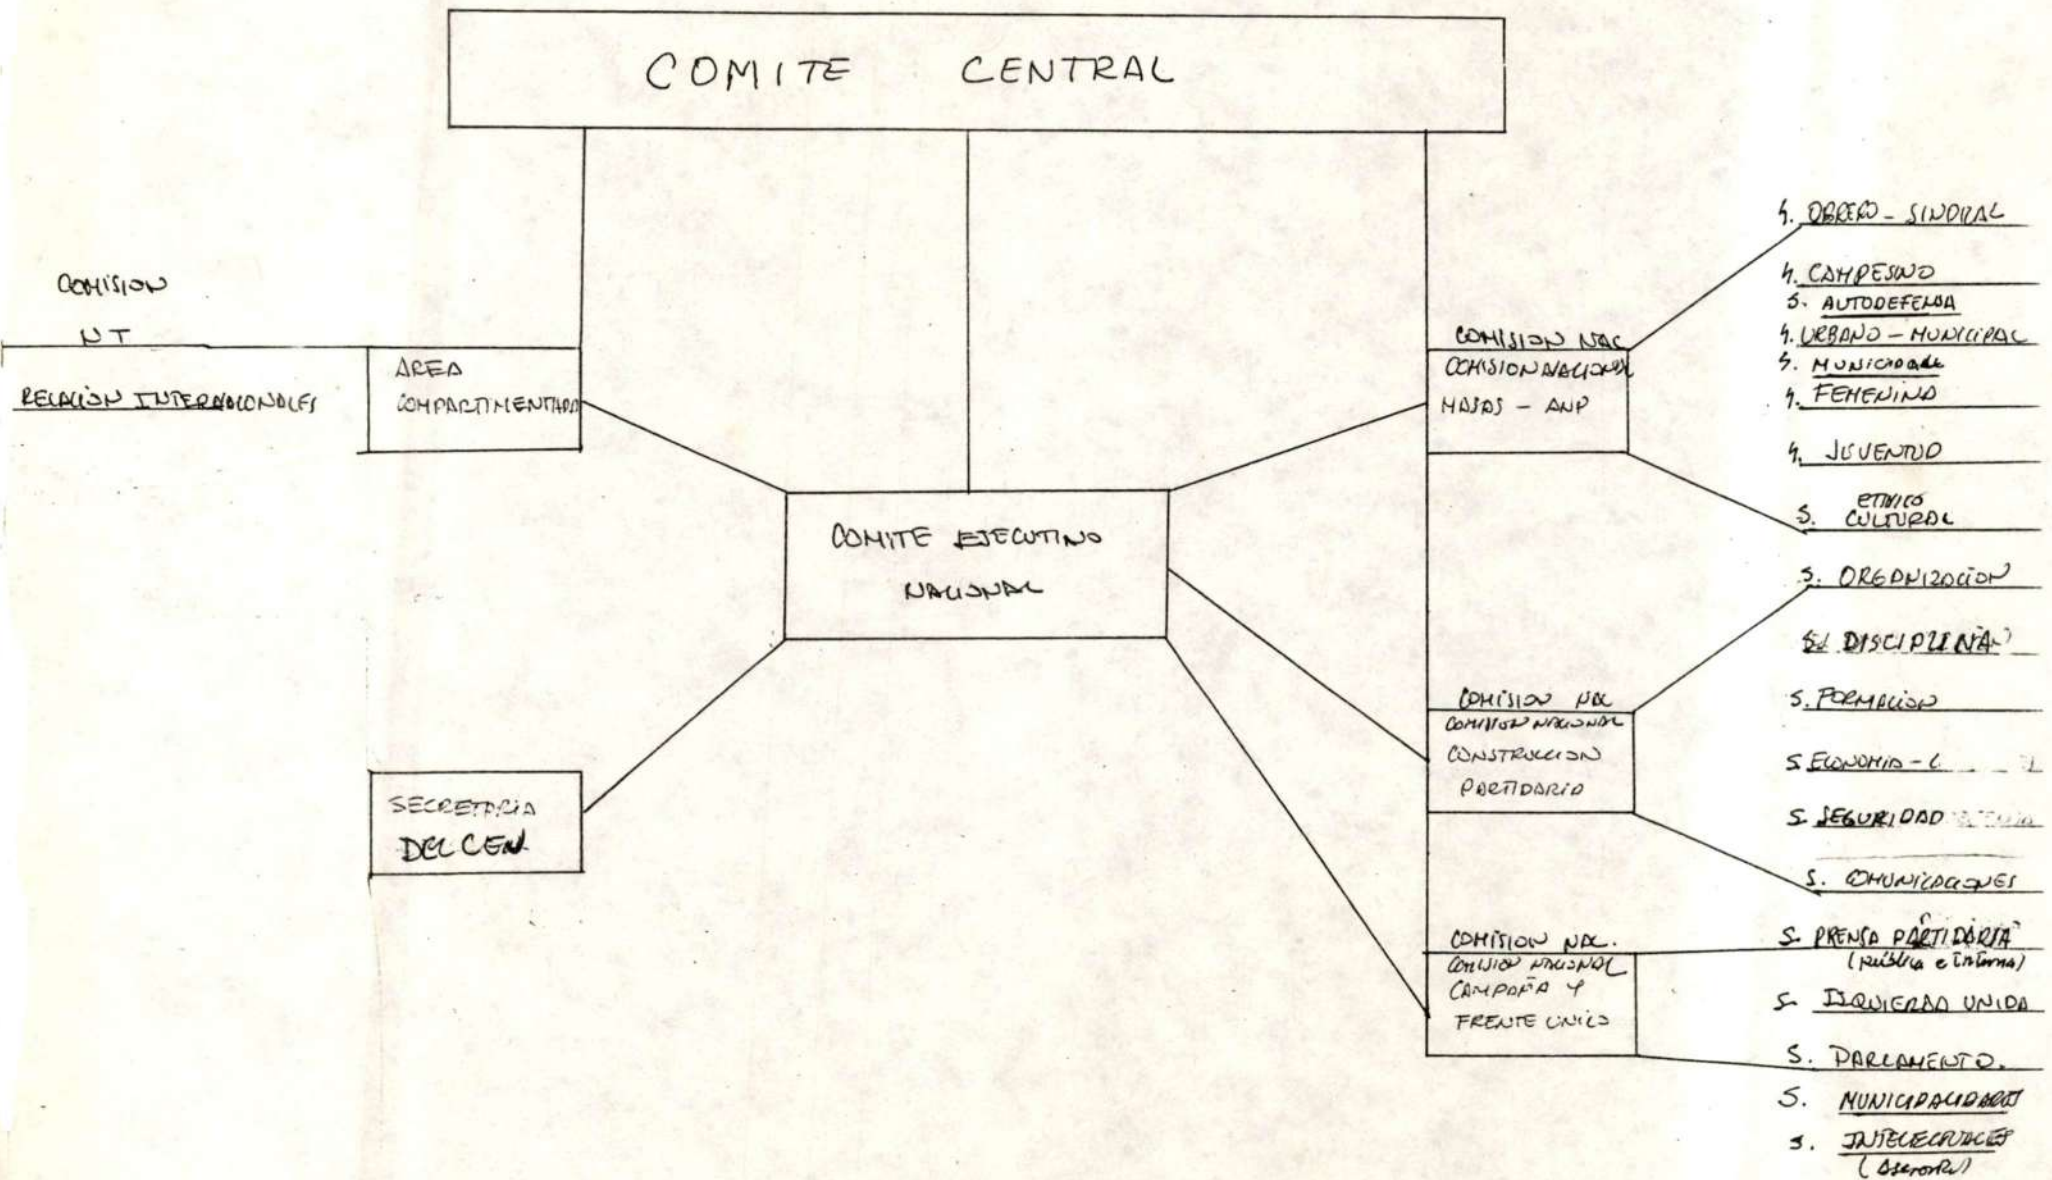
COMITE CENTRAL

COMISION
NT
RELACION INTERNACIONALES

AREA COMPARTIMENTADA

COMITE EJECUTIVO NACIONAL

SECRETARIA DEL CEN

COMISION NAC
COMISION NACIONAL
MASAS - ANP

COMISION NAC
COMISION NACIONAL
CONSTRUCCION PARTIDARIO

COMISION NAC.
COMISION NACIONAL
CAMPAÑA Y FRENTE UNICO

S. OBRERO - SINDICAL
S. CAMPESINO
S. AUTODEFENSA
S. URBANO - MUNICIPAL
S. MUNICIPAL
S. FEMENINO
S. JUVENTUD
S. ETNICO CULTURAL

S. ORGANIZACION
S. DISCIPLINA
S. FORMACION
S. ECONOMIA - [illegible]
S. SEGURIDAD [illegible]
S. COMUNICACIONES

S. PRENSA PARTIDARIA (publica e interna)
S. IZQUIERDA UNIDA
S. PARLAMENTO.
S. MUNICIPALIDADES
S. INTELECTUALES (Asesoría)